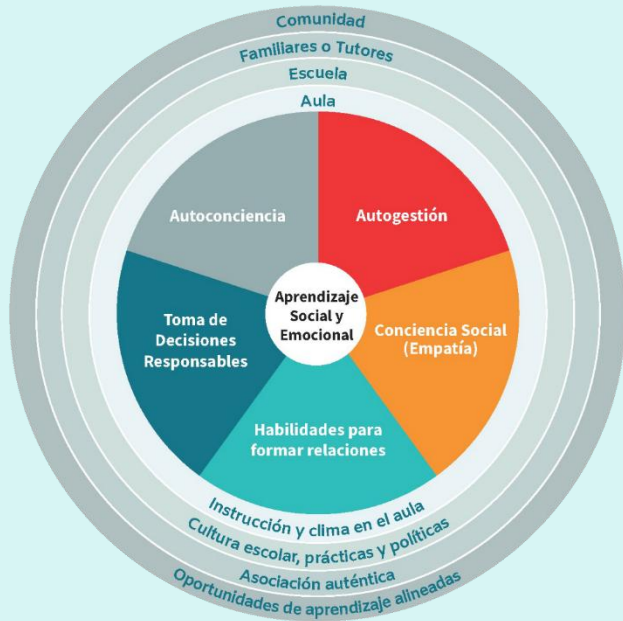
Comunidad

Familiares o Tutores

Escuela

Aula

Autoconciencia

Autogestión

Aprendizaje Social y Emocional

Toma de Decisiones Responsables

Conciencia Social (Empatía)

Habilidades para formar relaciones

Instrucción y clima en el aula

Cultura escolar, prácticas y políticas

Asociación auténtica

Oportunidades de aprendizaje alineadas